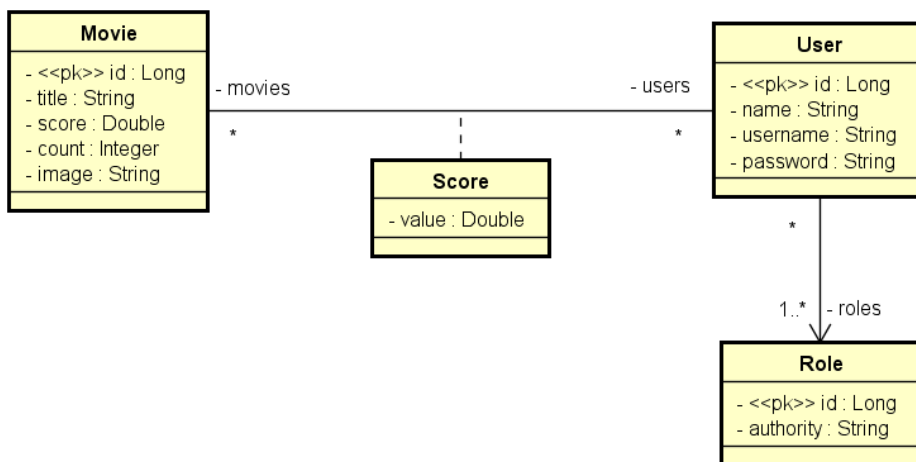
Movie
- <<pk>> id : Long
- title : String
- score : Double
- count : Integer
- image : String

- movies
*

- users
*

Score
- value : Double

User
- <<pk>> id : Long
- name : String
- username : String
- password : String

*
1..* - roles

Role
- <<pk>> id : Long
- authority : String